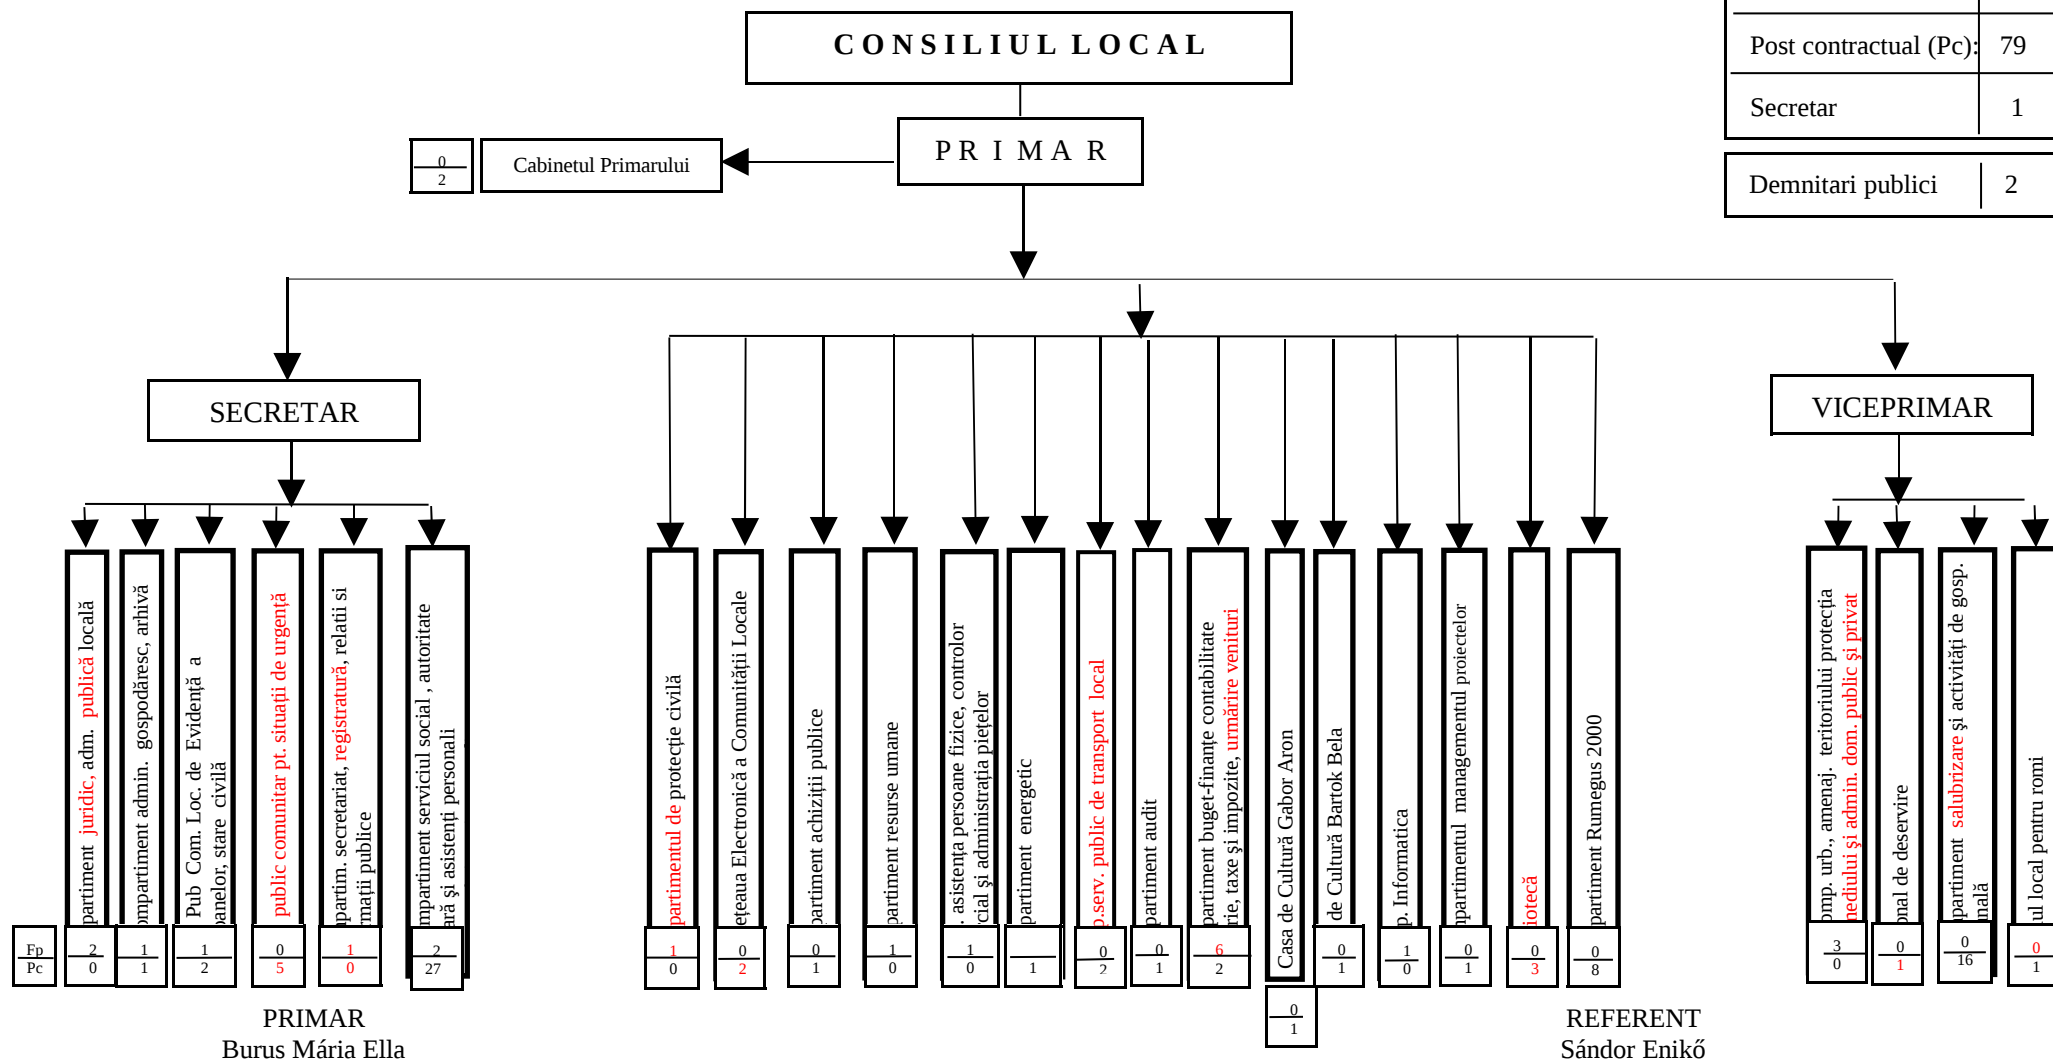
CONSILIUL LOCAL

| Post contractual (Pc): | 79 |
|---|---|
| Secretar | 1 |

| Demnitari publici | 2 |
|---|---|

PRIMAR

$\frac{0}{2}$ Cabinetul Primarului

SECRETAR

VICEPRIMAR

partiment juridic, adm. publică locală $\frac{2}{0}$

ompartiment admin. gospodăresc, arhivă $\frac{1}{1}$

Pub Com. Loc. de Evidență a oanelor, stare civilă $\frac{1}{2}$

public comunitar pt. situații de urgență $\frac{0}{5}$

partim. secretariat, registratură, relatii si mații publice $\frac{1}{0}$

mpartiment serviciul social , autoritate ară și asistenți personali $\frac{2}{27}$

Fp/Pc

partimentul de protecție civilă $\frac{1}{0}$

ețeaua Electronică a Comunității Locale $\frac{0}{2}$

partiment achiziții publice $\frac{0}{1}$

partiment resurse umane $\frac{1}{0}$

. asistența persoane fizice, controlor cial și administrația piețelor $\frac{1}{0}$

partiment energetic $\frac{}{1}$

o.serv. public de transport local $\frac{0}{2}$

partiment audit $\frac{0}{1}$

partiment buget-finanțe contabilitate rie, taxe și impozite, urmărire venituri $\frac{6}{2}$

Casa de Cultură Gabor Aron $\frac{0}{1}$

de Cultură Bartok Bela $\frac{0}{1}$

p. Informatica $\frac{1}{0}$

partimentul managementul proiectelor $\frac{0}{1}$

iotecă $\frac{0}{3}$

partiment Rumegus 2000 $\frac{0}{8}$

omp. urb., amenaj. teritoriului protecția nediului și admin. dom. public și privat $\frac{3}{0}$

onal de deservire $\frac{0}{1}$

partiment salubrizare și activități de gosp. nală $\frac{0}{16}$

ul local pentru romi $\frac{0}{1}$

PRIMAR
Burus Mária Ella

REFERENT
Sándor Enikő